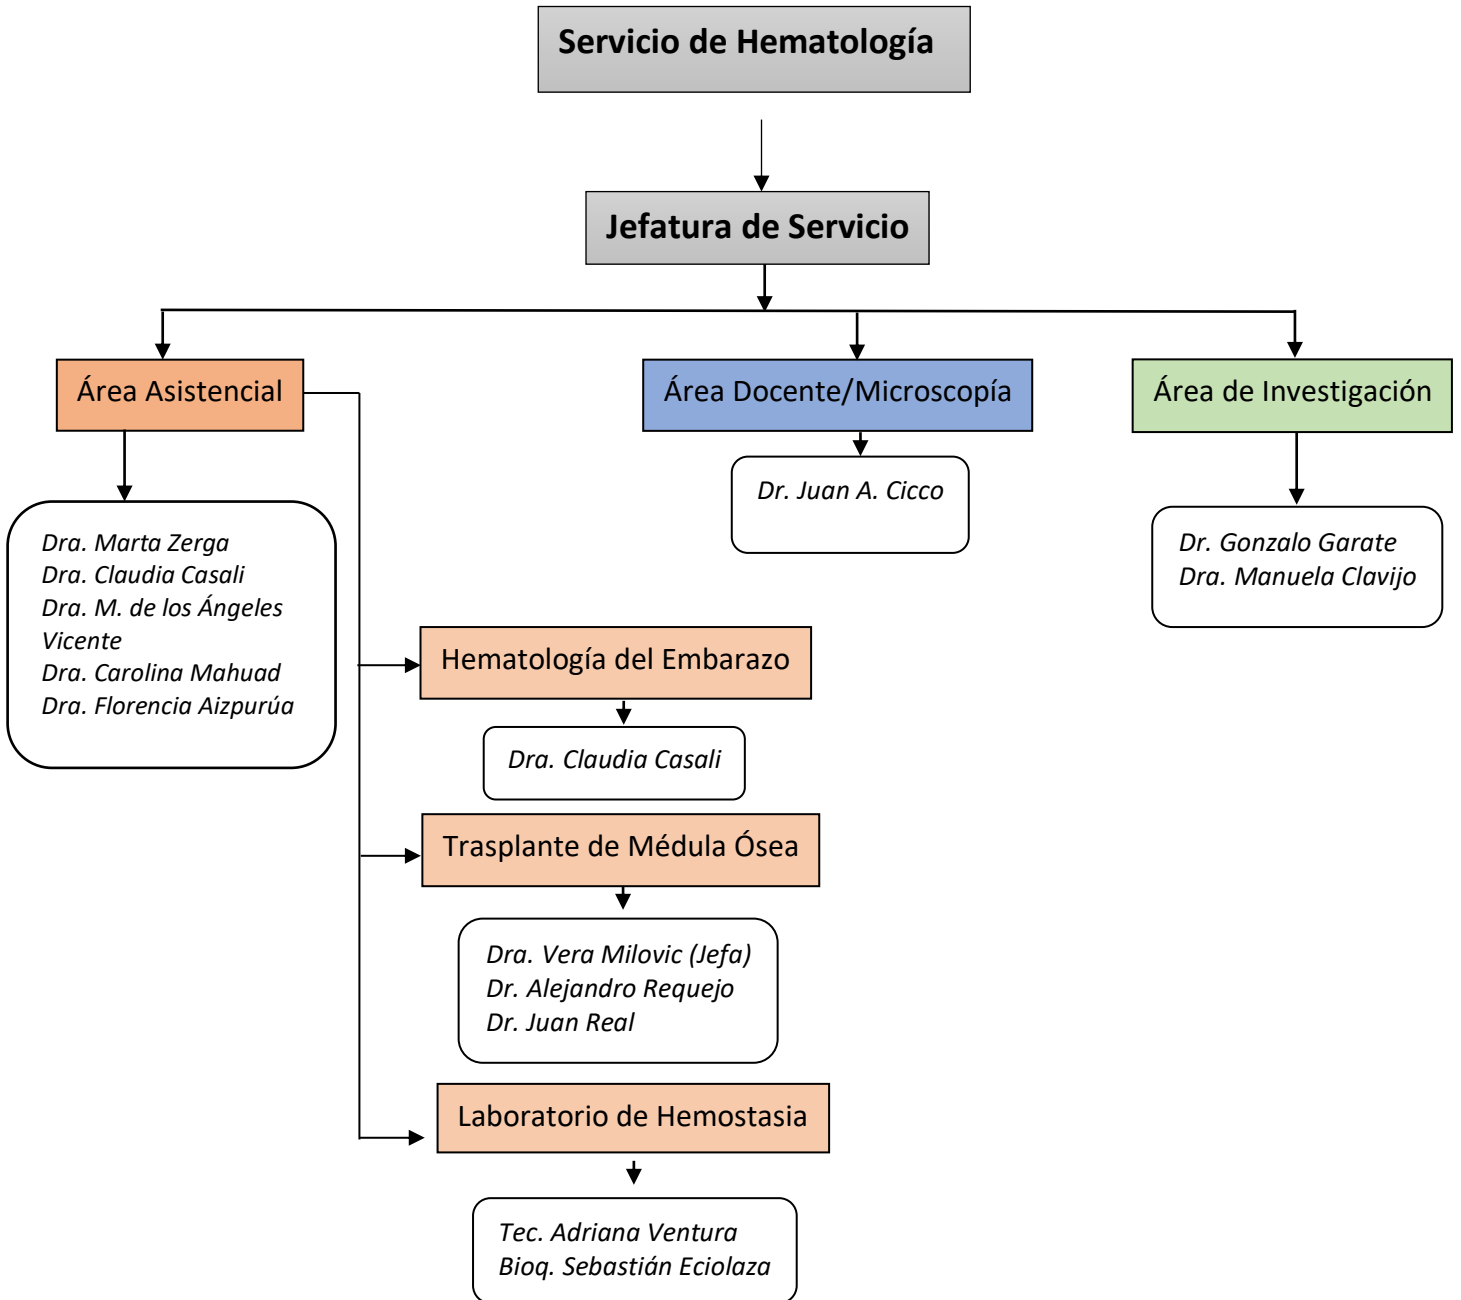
Servicio de Hematología

Jefatura de Servicio

Área Asistencial

Dra. Marta Zerga
Dra. Claudia Casali
Dra. M. de los Ángeles Vicente
Dra. Carolina Mahuad
Dra. Florencia Aizpurúa

Hematología del Embarazo

Dra. Claudia Casali

Trasplante de Médula Ósea

Dra. Vera Milovic (Jefa)
Dr. Alejandro Requejo
Dr. Juan Real

Laboratorio de Hemostasia

Tec. Adriana Ventura
Bioq. Sebastián Eciolaza

Área Docente/Microscopía

Dr. Juan A. Cicco

Área de Investigación

Dr. Gonzalo Garate
Dra. Manuela Clavijo